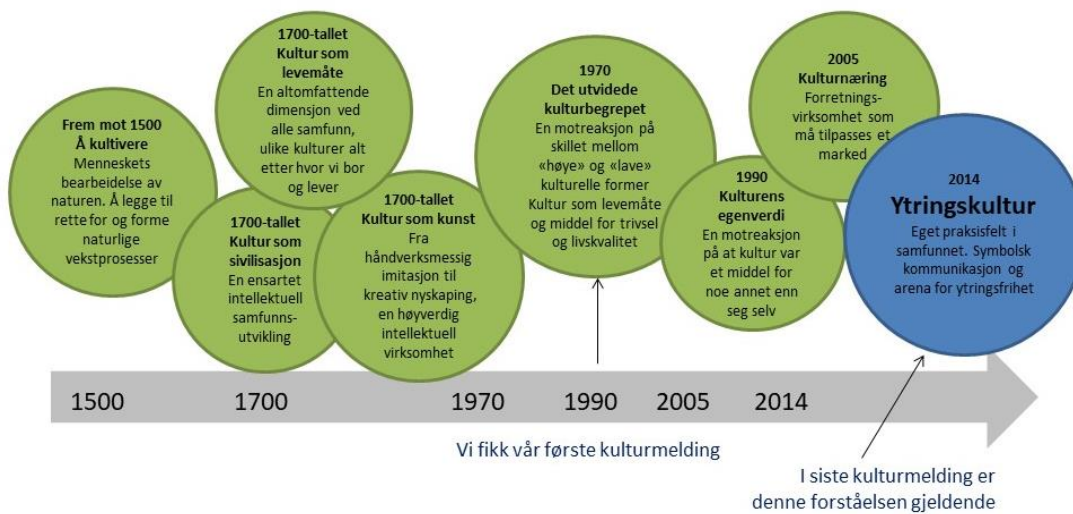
Frem mot 1500
Å kultivere
Menneskets bearbeidelse av naturen. Å legge til rette for og forme naturlige vekstprosesser

1700-tallet
Kultur som levemåte
En altomfattende dimensjon ved alle samfunn, ulike kulturer alt etter hvor vi bor og lever

1700-tallet
Kultur som sivilisasjon
En ensartet intellektuell samfunnsutvikling

1700-tallet
Kultur som kunst
Fra håndverksmessig imitasjon til kreativ nyskaping, en høyverdig intellektuell virksomhet

1970
Det utvidede kulturbegrepet
En motreaksjon på skillet mellom «høye» og «lave» kulturelle former Kultur som levemåte og middel for trivsel og livskvalitet

1990
Kulturens egenverdi
En motreaksjon på at kultur var et middel for noe annet enn seg selv

2005
Kulturnæring
Forretningsvirksomhet som må tilpasses et marked

2014
Ytringskultur
Eget praksisfelt i samfunnet. Symbolsk kommunikasjon og arena for ytringsfrihet

1500 1700 1970 1990 2005 2014

Vi fikk vår første kulturmelding

I siste kulturmelding er denne forståelsen gjeldende